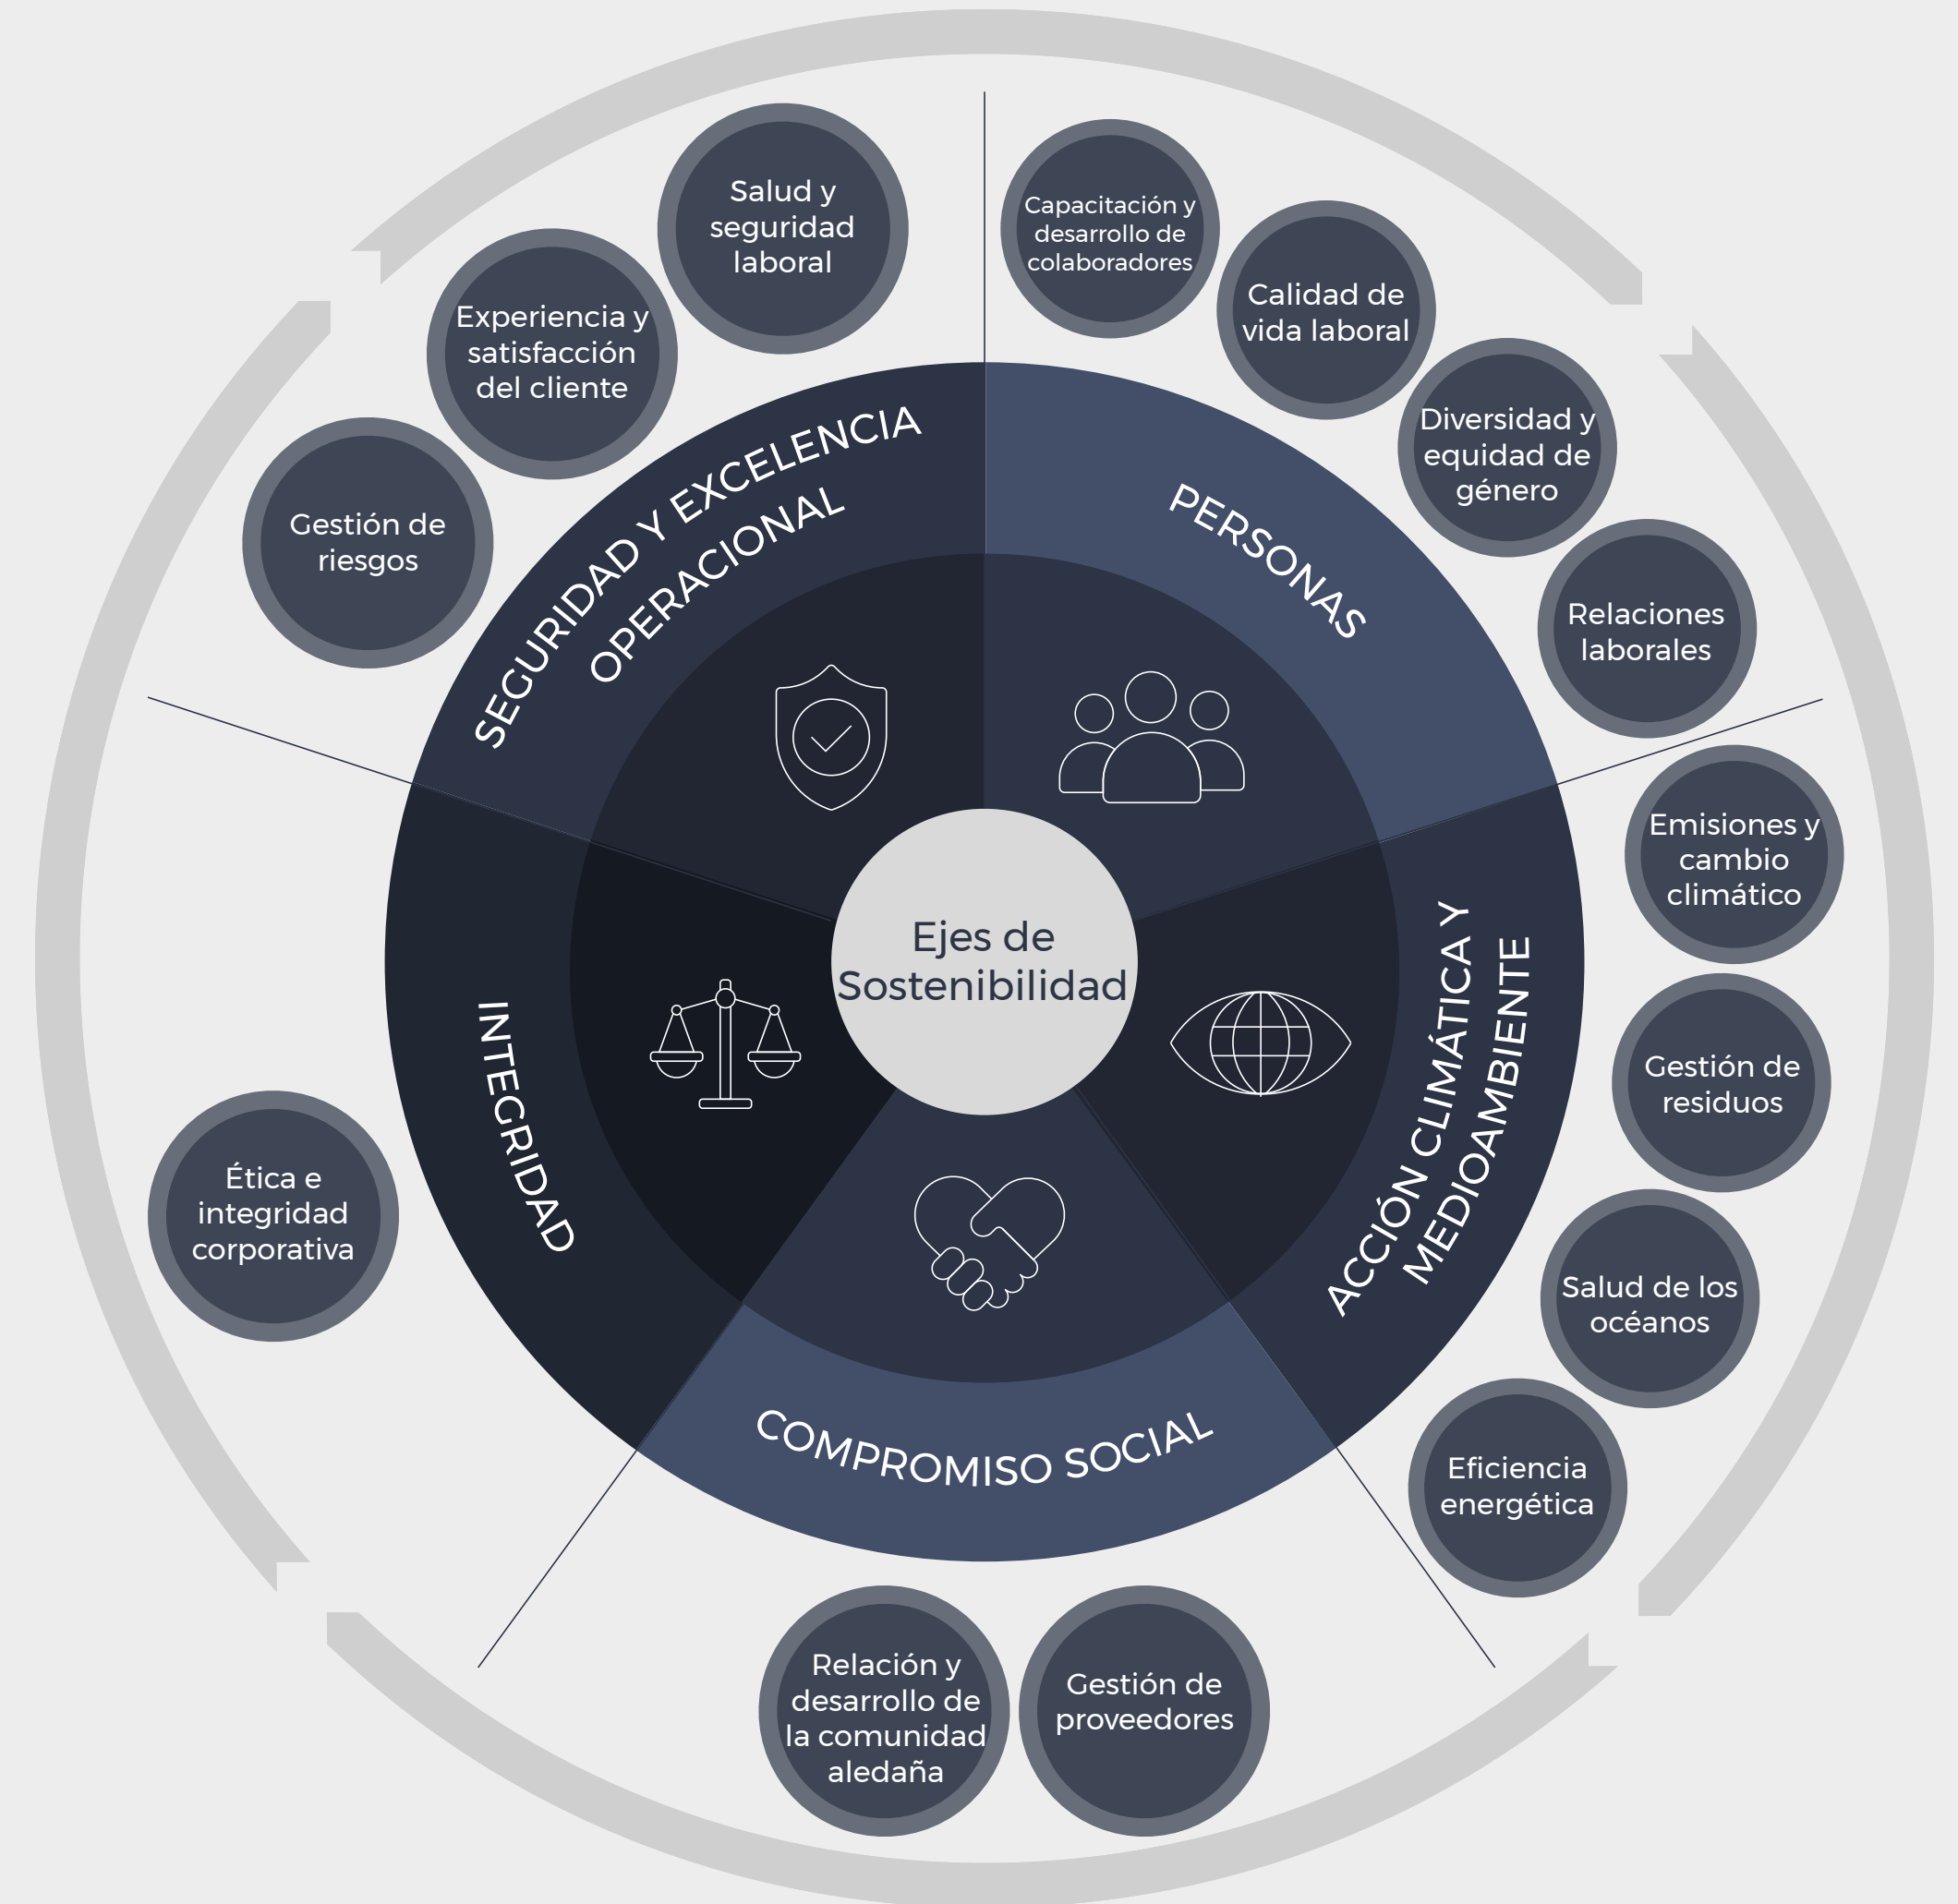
Ejes de Sostenibilidad

SEGURIDAD Y EXCELENCIA OPERACIONAL

Gestión de riesgos

Experiencia y satisfacción del cliente

Salud y seguridad laboral

PERSONAS

Capacitación y desarrollo de colaboradores

Calidad de vida laboral

Diversidad y equidad de género

Relaciones laborales

ACCIÓN CLIMÁTICA Y MEDIOAMBIENTE

Emisiones y cambio climático

Gestión de residuos

Salud de los océanos

Eficiencia energética

COMPROMISO SOCIAL

Relación y desarrollo de la comunidad aledaña

Gestión de proveedores

INTEGRIDAD

Ética e integridad corporativa